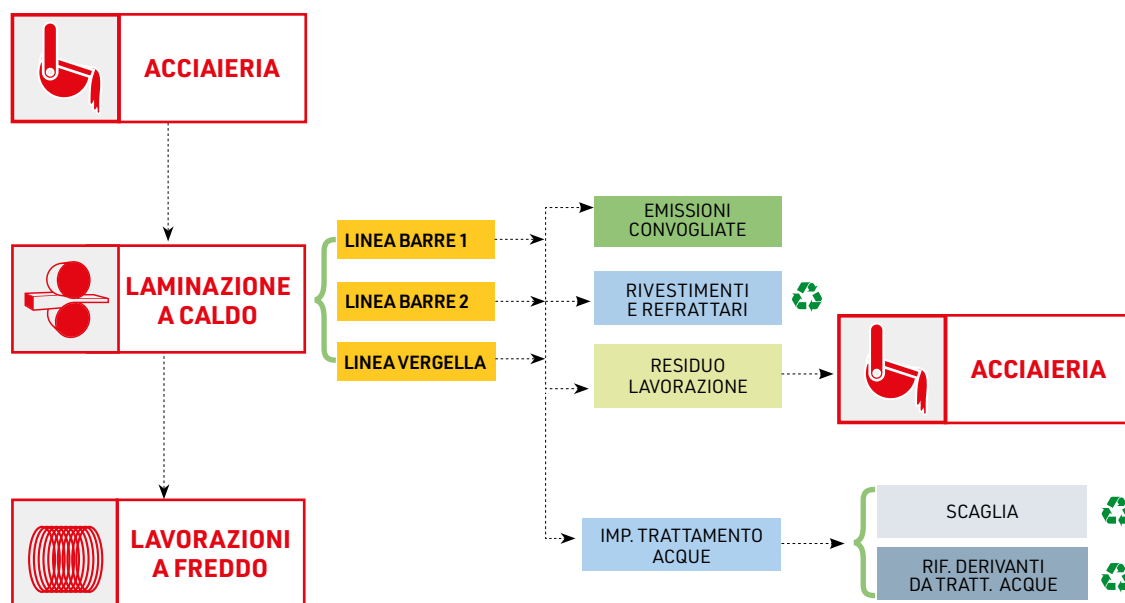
ACCIAIERIA

LAMINAZIONE A CALDO

LINEA BARRE 1

LINEA BARRE 2

LINEA VERGELLA

EMISSIONI CONVOGLIATE

RIVESTIMENTI E REFRATTARI

RESIDUO LAVORAZIONE

ACCIAIERIA

IMP. TRATTAMENTO ACQUE

SCAGLIA

RIF. DERIVANTI DA TRATT. ACQUE

LAVORAZIONI A FREDDO